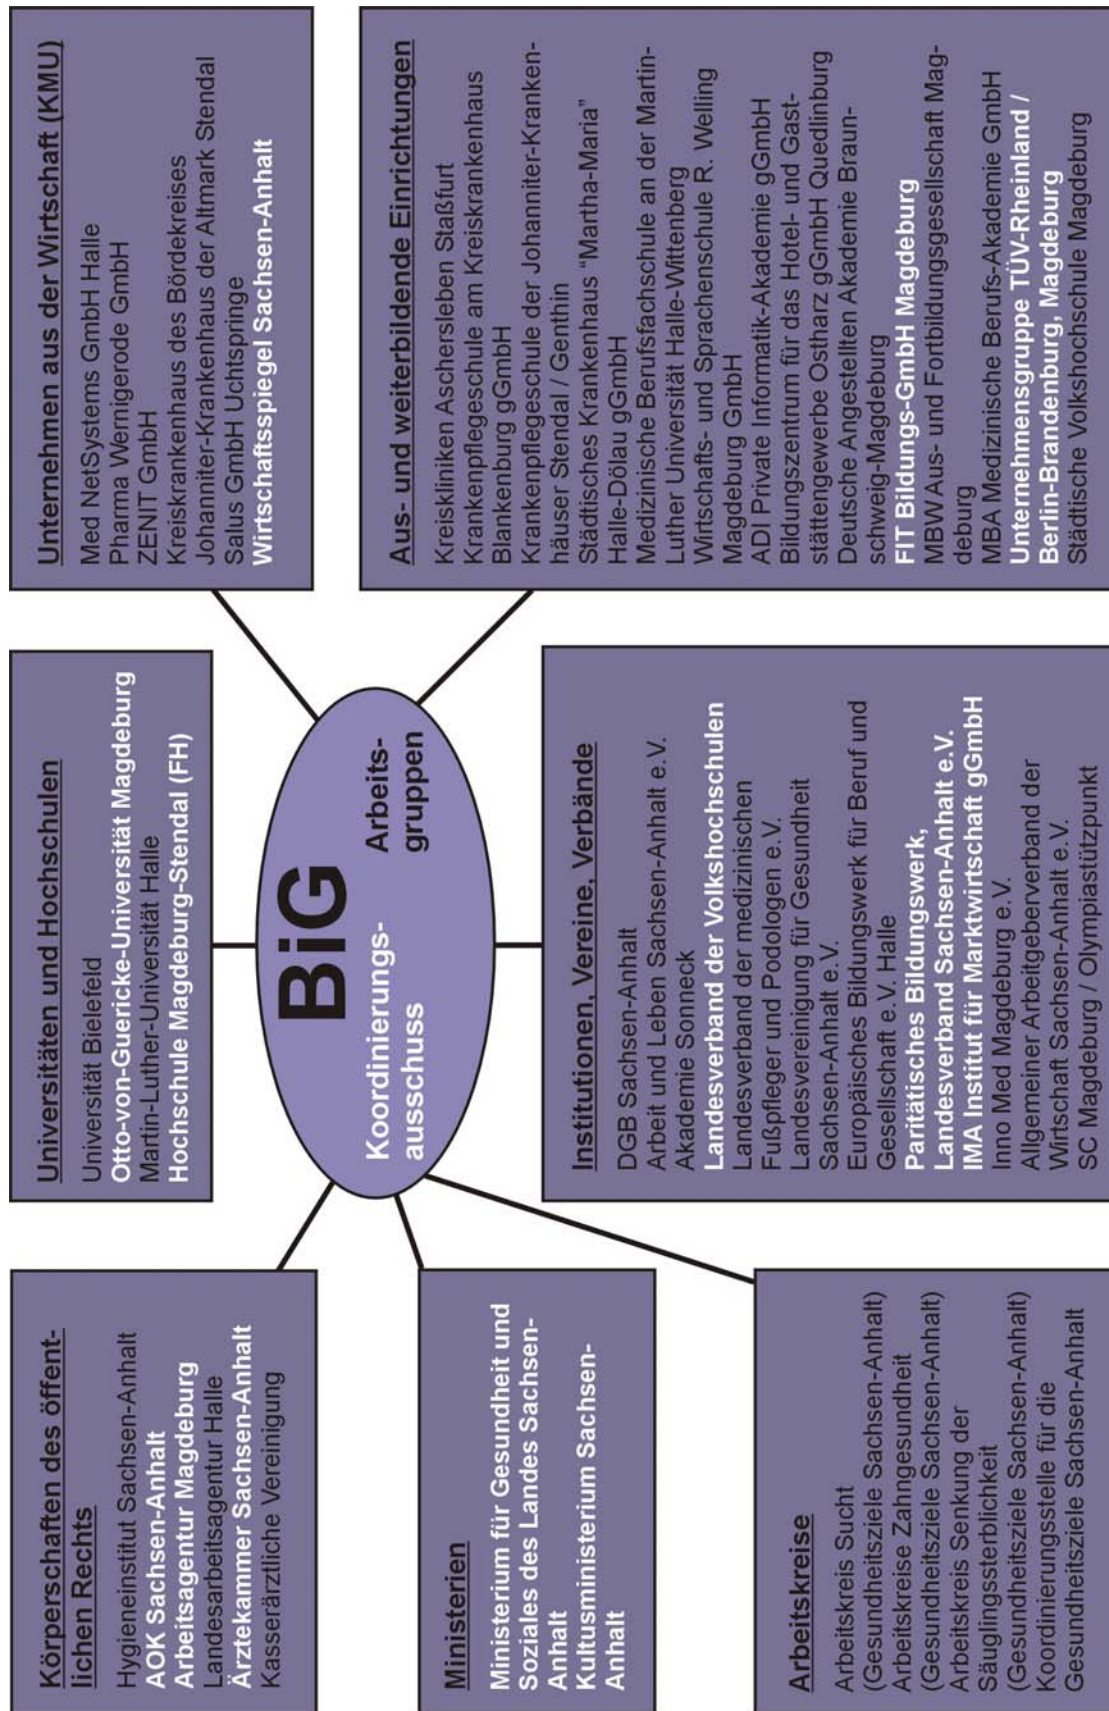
BiG

Koordinierungsausschuss

Arbeitsgruppen

Universitäten und Hochschulen

Universität Bielefeld
Otto-von-Guericke-Universität Magdeburg
Martin-Luther-Universität Halle
Hochschule Magdeburg-Stendal (FH)

Unternehmen aus der Wirtschaft (KMU)

Med NetSystems GmbH Halle
Pharma Wernigerode GmbH
ZENIT GmbH
Kreiskrankenhaus des Bördekreises
Johanniter-Krankenhaus der Altmark Stendal
Salus GmbH Uchtspringe
Wirtschaftsspiegel Sachsen-Anhalt

Aus- und weiterbildende Einrichtungen

Kreiskliniken Aschersleben Staßfurt
Krankenpflegeschule am Kreiskrankenhaus Blankenburg gGmbH
Krankenpflegeschule der Johanniter-Krankenhäuser Stendal / Genthin
Städtisches Krankenhaus "Martha-Maria" Halle-Dölau gGmbH
Medizinische Berufsfachschule an der Martin-Luther Universität Halle-Wittenberg
Wirtschafts- und Sprachenschule R. Welling Magdeburg GmbH
ADI Private Informatik-Akademie gGmbH
Bildungszentrum für das Hotel- und Gaststättengewerbe Ostharz gGmbH Quedlinburg
Deutsche Angestellten Akademie Braunschweig-Magdeburg
FIT Bildungs-GmbH Magdeburg
MBW Aus- und Fortbildungsgesellschaft Magdeburg
MBA Medizinische Berufs-Akademie GmbH
Unternehmensgruppe TÜV-Rheinland / Berlin-Brandenburg, Magdeburg
Städtische Volkshochschule Magdeburg

Institutionen, Vereine, Verbände

DGB Sachsen-Anhalt
Arbeit und Leben Sachsen-Anhalt e.V.
Akademie Sonneck
Landesverband der Volkshochschulen
Landesverband der medizinischen Fußpfleger und Podologen e.V.
Landesvereinigung für Gesundheit Sachsen-Anhalt e.V.
Europäisches Bildungswerk für Beruf und Gesellschaft e.V. Halle
Paritätisches Bildungswerk, Landesverband Sachsen-Anhalt e.V.
IMA Institut für Marktwirtschaft gGmbH
Inno Med Magdeburg e.V.
Allgemeiner Arbeitgeberverband der Wirtschaft Sachsen-Anhalt e.V.
SC Magdeburg / Olympiastützpunkt

Körperschaften des öffentlichen Rechts

Hygieneinstitut Sachsen-Anhalt
AOK Sachsen-Anhalt
Arbeitsagentur Magdeburg
Landesarbeitsagentur Halle
Ärztekammer Sachsen-Anhalt
Kasserärztliche Vereinigung

Ministerien

Ministerium für Gesundheit und Soziales des Landes Sachsen-Anhalt
Kultusministerium Sachsen-Anhalt

Arbeitskreise

Arbeitskreis Sucht (Gesundheitsziele Sachsen-Anhalt)
Arbeitskreise Zahngesundheit (Gesundheitsziele Sachsen-Anhalt)
Arbeitskreis Senkung der Säuglingssterblichkeit (Gesundheitsziele Sachsen-Anhalt)
Koordinierungsstelle für die Gesundheitsziele Sachsen-Anhalt